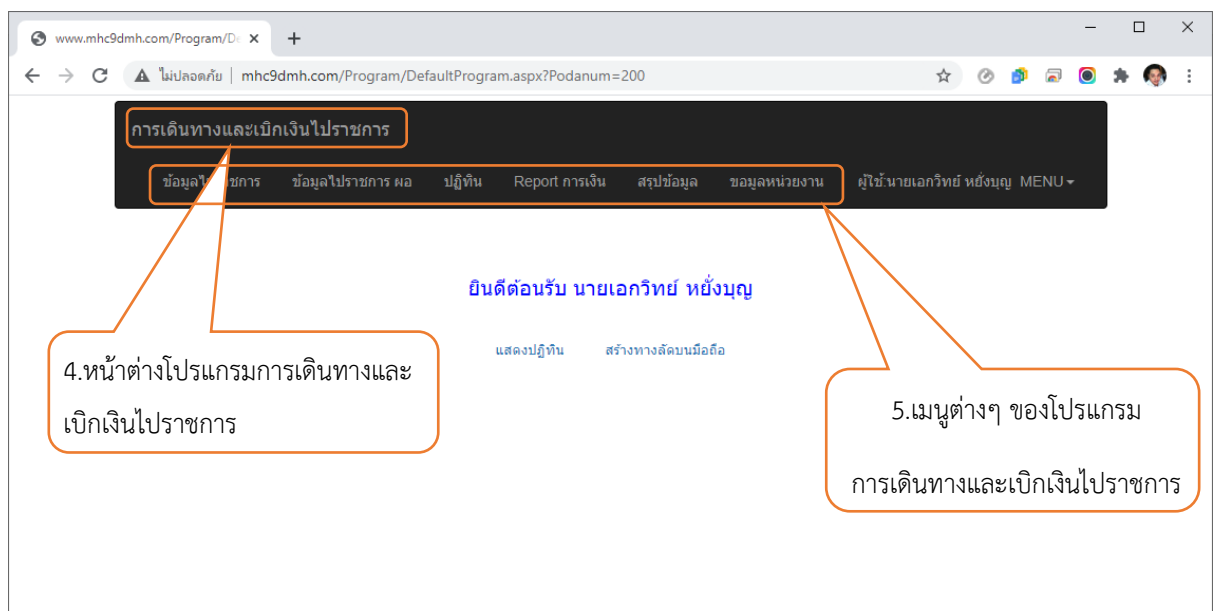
www.mhc9dmh.com/Program/De ×
+
ไม่ปลอดภัย | mhc9dmh.com/Program/DefaultProgram.aspx?Podanum=200

การเดินทางและเบิกเงินไปราชการ

ข้อมูลไป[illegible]ชการ ข้อมูลไปราชการ ผอ ปฏิทิน Report การเงิน สรุปข้อมูล ขอมูลหน่วยงาน ผู้ใช้:นายเอกวิทย์ หยั่งบุญ MENU

ยินดีต้อนรับ นายเอกวิทย์ หยั่งบุญ

แสดงปฏิทิน สร้างทางลัดบนมือถือ

4.หน้าต่างโปรแกรมการเดินทางและเบิกเงินไปราชการ

5.เมนูต่างๆ ของโปรแกรม การเดินทางและเบิกเงินไปราชการ